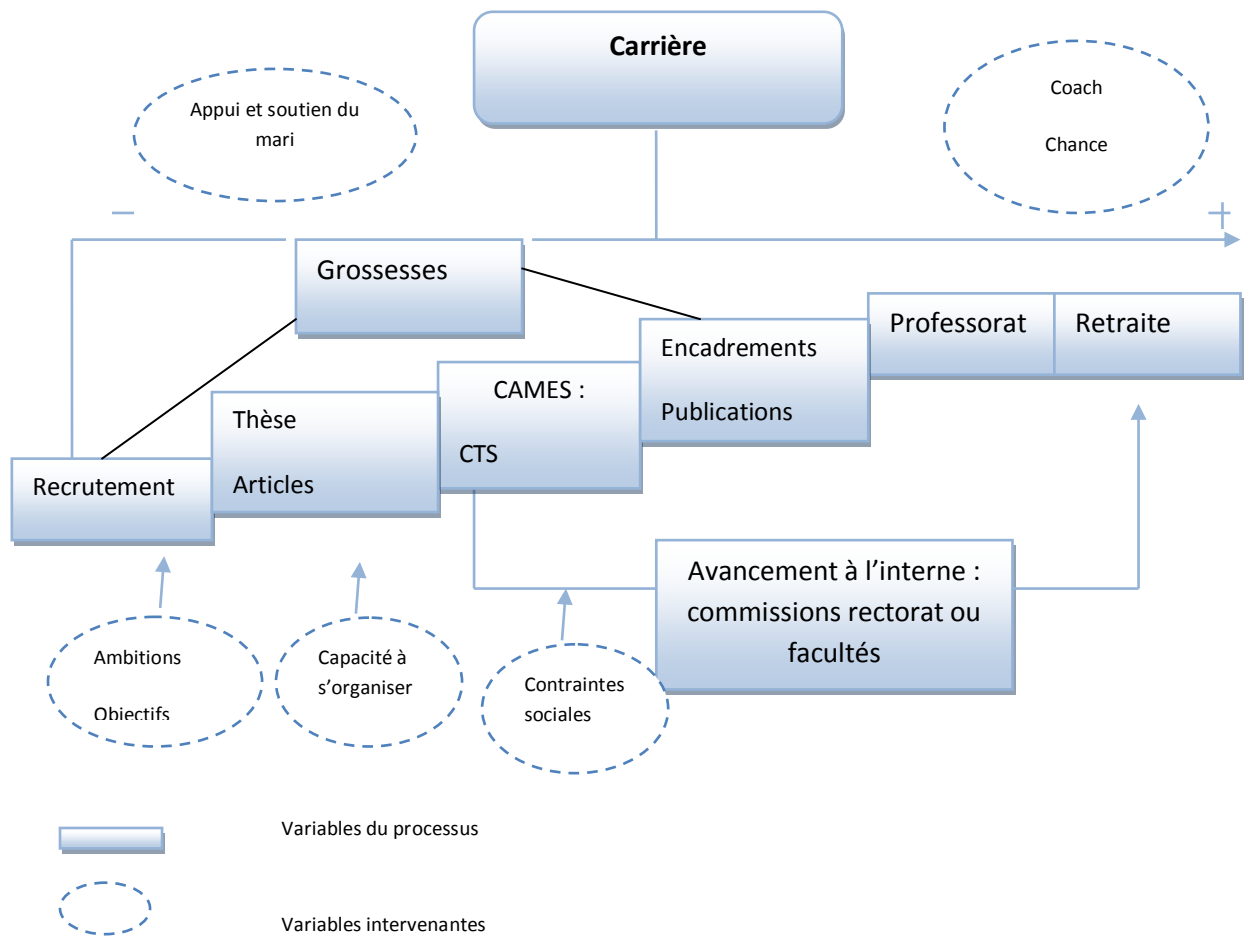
Carrière

Appui et soutien du mari

Coach

Chance

−

+

Grossesses

Professorat

Retraite

Encadrements

Publications

CAMES :

CTS

Thèse

Articles

Recrutement

Avancement à l'interne : commissions rectorat ou facultés

Ambitions

Objectifs

Capacité à s'organiser

Contraintes sociales

Variables du processus

Variables intervenantes